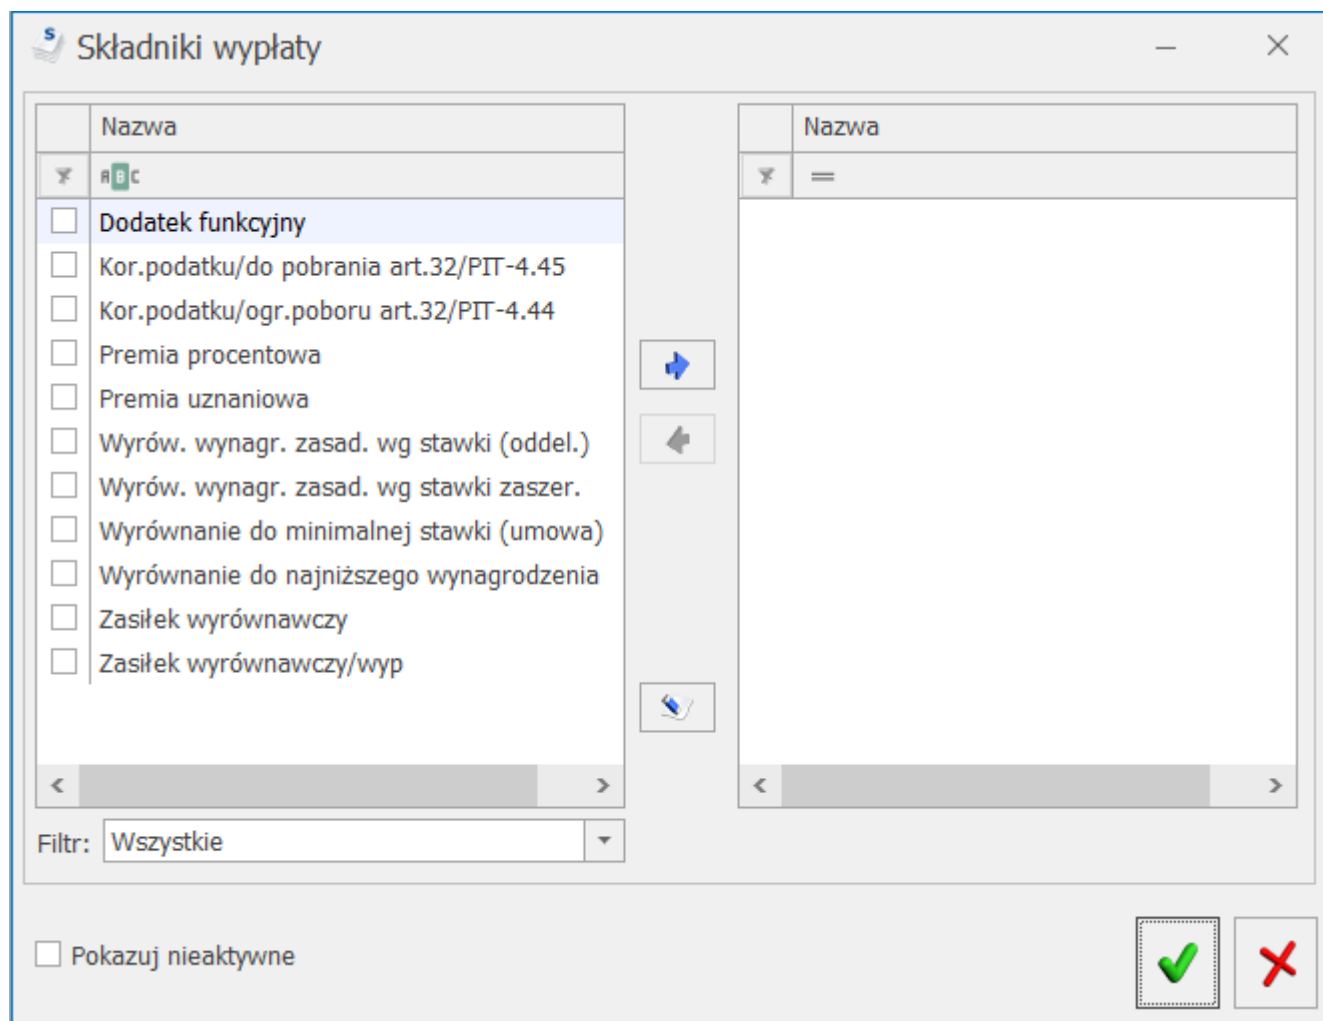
Składniki wypłaty

| | Nazwa |
|---|---|
| | ABC |
| ☐ | Dodatek funkcyjny |
| ☐ | Kor.podatku/do pobrania art.32/PIT-4.45 |
| ☐ | Kor.podatku/ogr.poboru art.32/PIT-4.44 |
| ☐ | Premia procentowa |
| ☐ | Premia uznaniowa |
| ☐ | Wyrów. wynagr. zasad. wg stawki (oddel.) |
| ☐ | Wyrów. wynagr. zasad. wg stawki zaszer. |
| ☐ | Wyrównanie do minimalnej stawki (umowa) |
| ☐ | Wyrównanie do najniższego wynagrodzenia |
| ☐ | Zasiłek wyrównawczy |
| ☐ | Zasiłek wyrównawczy/wyp |

Filtr: Wszystkie

| | Nazwa |
|---|---|
| | = |

Pokazuj nieaktywne